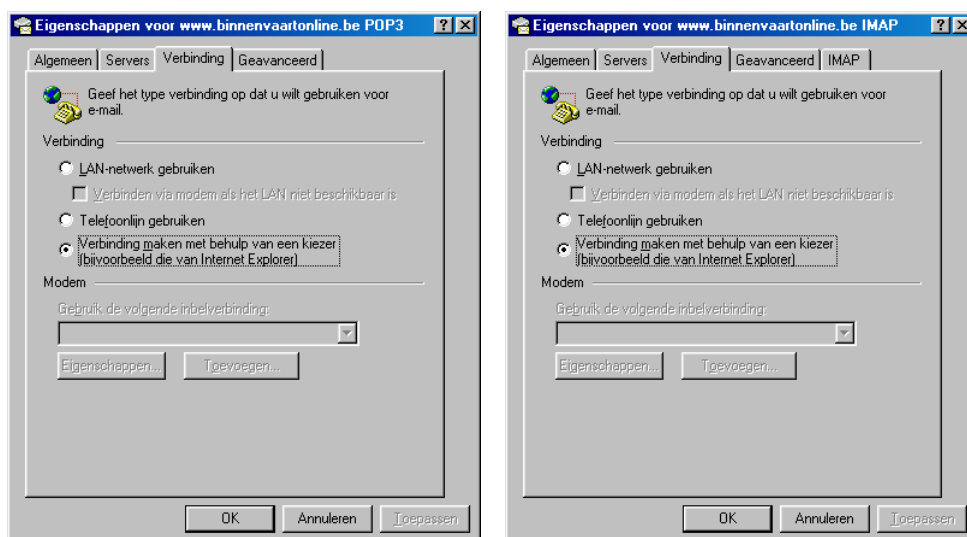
Eigenschappen voor www.binnenvaartonline.be POP3 ? X

Algemeen | Servers | Verbinding | Geavanceerd

Geef het type verbinding op dat u wilt gebruiken voor e-mail.

Verbinding

LAN-netwerk gebruiken

Verbinden via modem als het LAN niet beschikbaar is

Telefoonlijn gebruiken

Verbinding maken met behulp van een kiezer (bijvoorbeeld die van Internet Explorer)

Modem

Gebruik de volgende inbelverbinding:

Eigenschappen... Toevoegen...

OK Annuleren Toepassen

Eigenschappen voor www.binnenvaartonline.be IMAP ? X

Algemeen | Servers | Verbinding | Geavanceerd | IMAP

Geef het type verbinding op dat u wilt gebruiken voor e-mail.

Verbinding

LAN-netwerk gebruiken

Verbinden via modem als het LAN niet beschikbaar is

Telefoonlijn gebruiken

Verbinding maken met behulp van een kiezer (bijvoorbeeld die van Internet Explorer)

Modem

Gebruik de volgende inbelverbinding:

Eigenschappen... Toevoegen...

OK Annuleren Toepassen